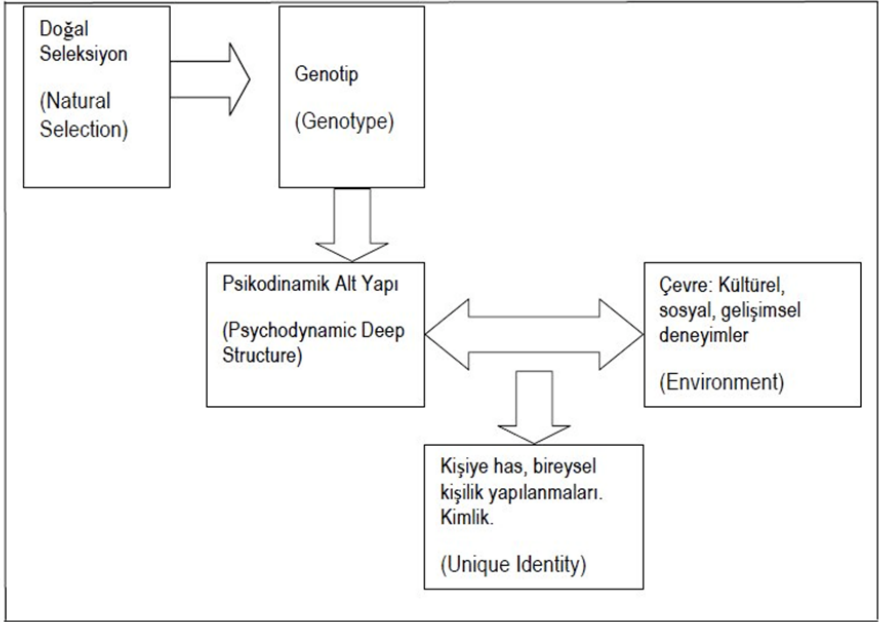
Doğal Seleksiyon

(Natural Selection)

Genotip

(Genotype)

Psikodinamik Alt Yapı

(Psychodynamic Deep Structure)

Çevre: Kültürel, sosyal, gelişimsel deneyimler

(Environment)

Kişiye has, bireysel kişilik yapılanmaları. Kimlik.

(Unique Identity)